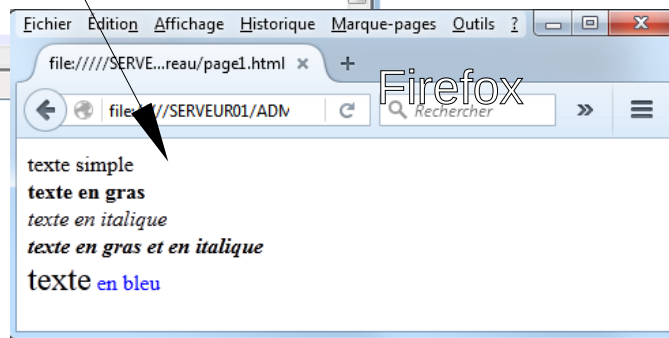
Fichier Édition Affichage Historique Marque-pages Outils ?

file://///SERVE...reau/page1.html ×

Firefox

file:///SERVEUR01/ADM

Rechercher

texte simple
**texte en gras**
*texte en italique*
***texte en gras et en italique***
texte en bleu